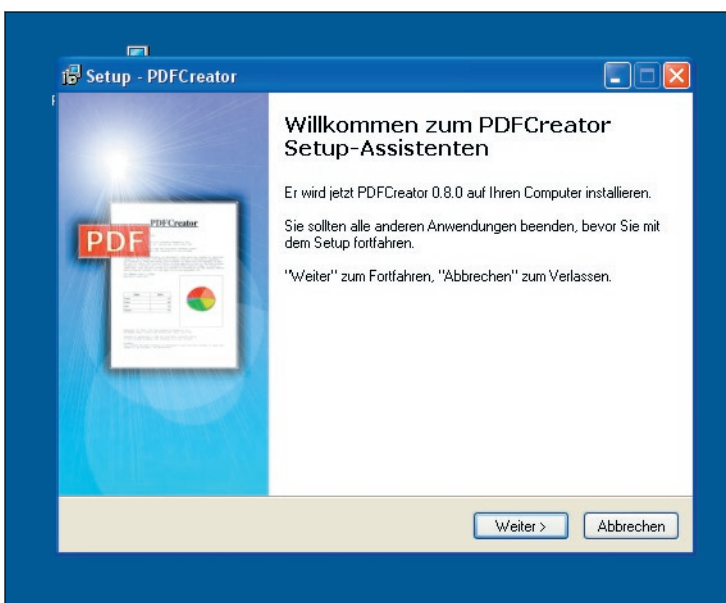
Setup - PDFCreator

PDFCreator

PDF

Willkommen zum PDFCreator Setup-Assistenten

Er wird jetzt PDFCreator 0.8.0 auf Ihren Computer installieren.

Sie sollten alle anderen Anwendungen beenden, bevor Sie mit dem Setup fortfahren.

"Weiter" zum Fortfahren, "Abbrechen" zum Verlassen.

Weiter >

Abbrechen